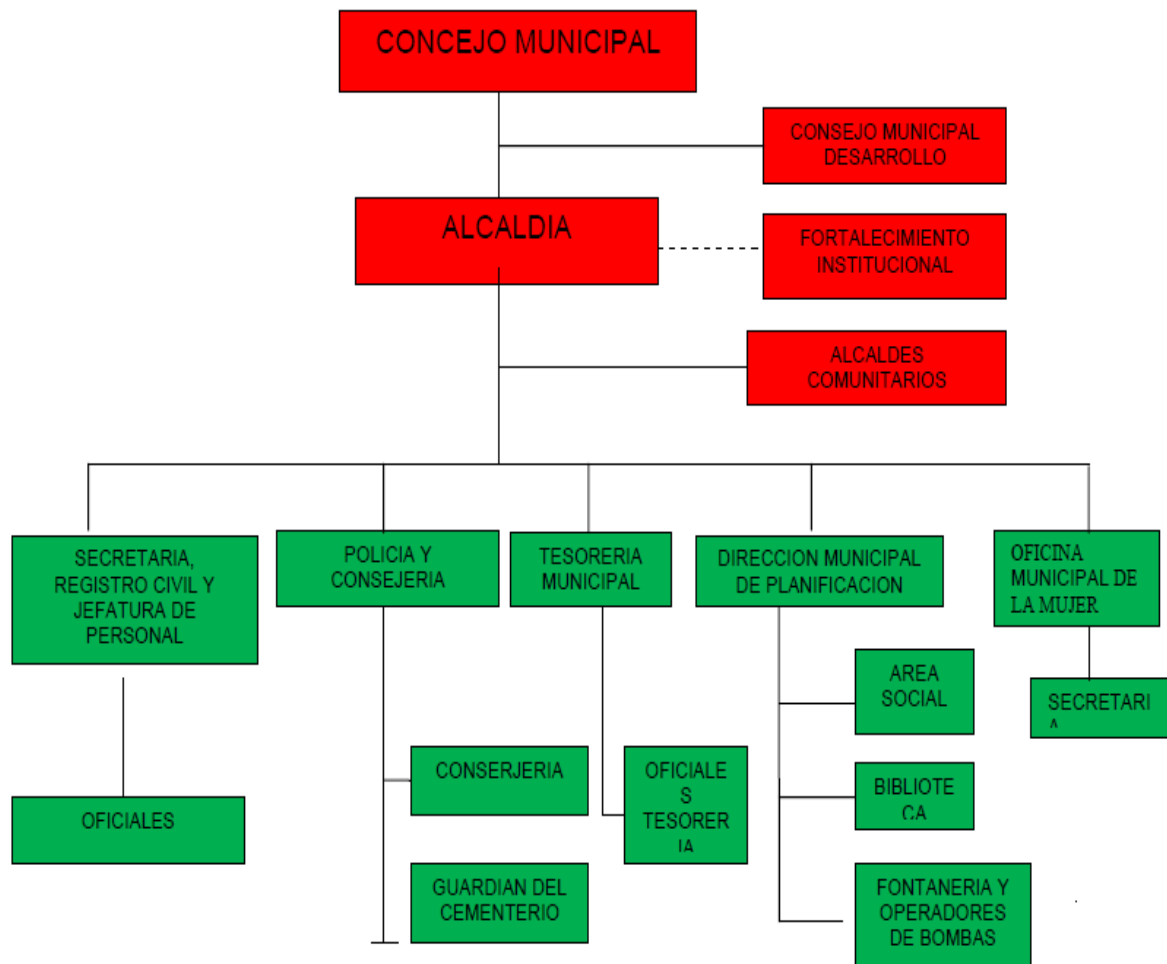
CONCEJO MUNICIPAL

CONSEJO MUNICIPAL DESARROLLO

ALCALDIA

FORTALECIMIENTO INSTITUCIONAL

ALCALDES COMUNITARIOS

SECRETARIA, REGISTRO CIVIL Y JEFATURA DE PERSONAL

POLICIA Y CONSEJERIA

TESORERIA MUNICIPAL

DIRECCION MUNICIPAL DE PLANIFICACION

OFICINA MUNICIPAL DE LA MUJER

AREA SOCIAL

SECRETARI A

CONSERJERIA

OFICIALES TESORERIA

BIBLIOTECA

OFICIALES

GUARDIAN DEL CEMENTERIO

FONTANERIA Y OPERADORES DE BOMBAS